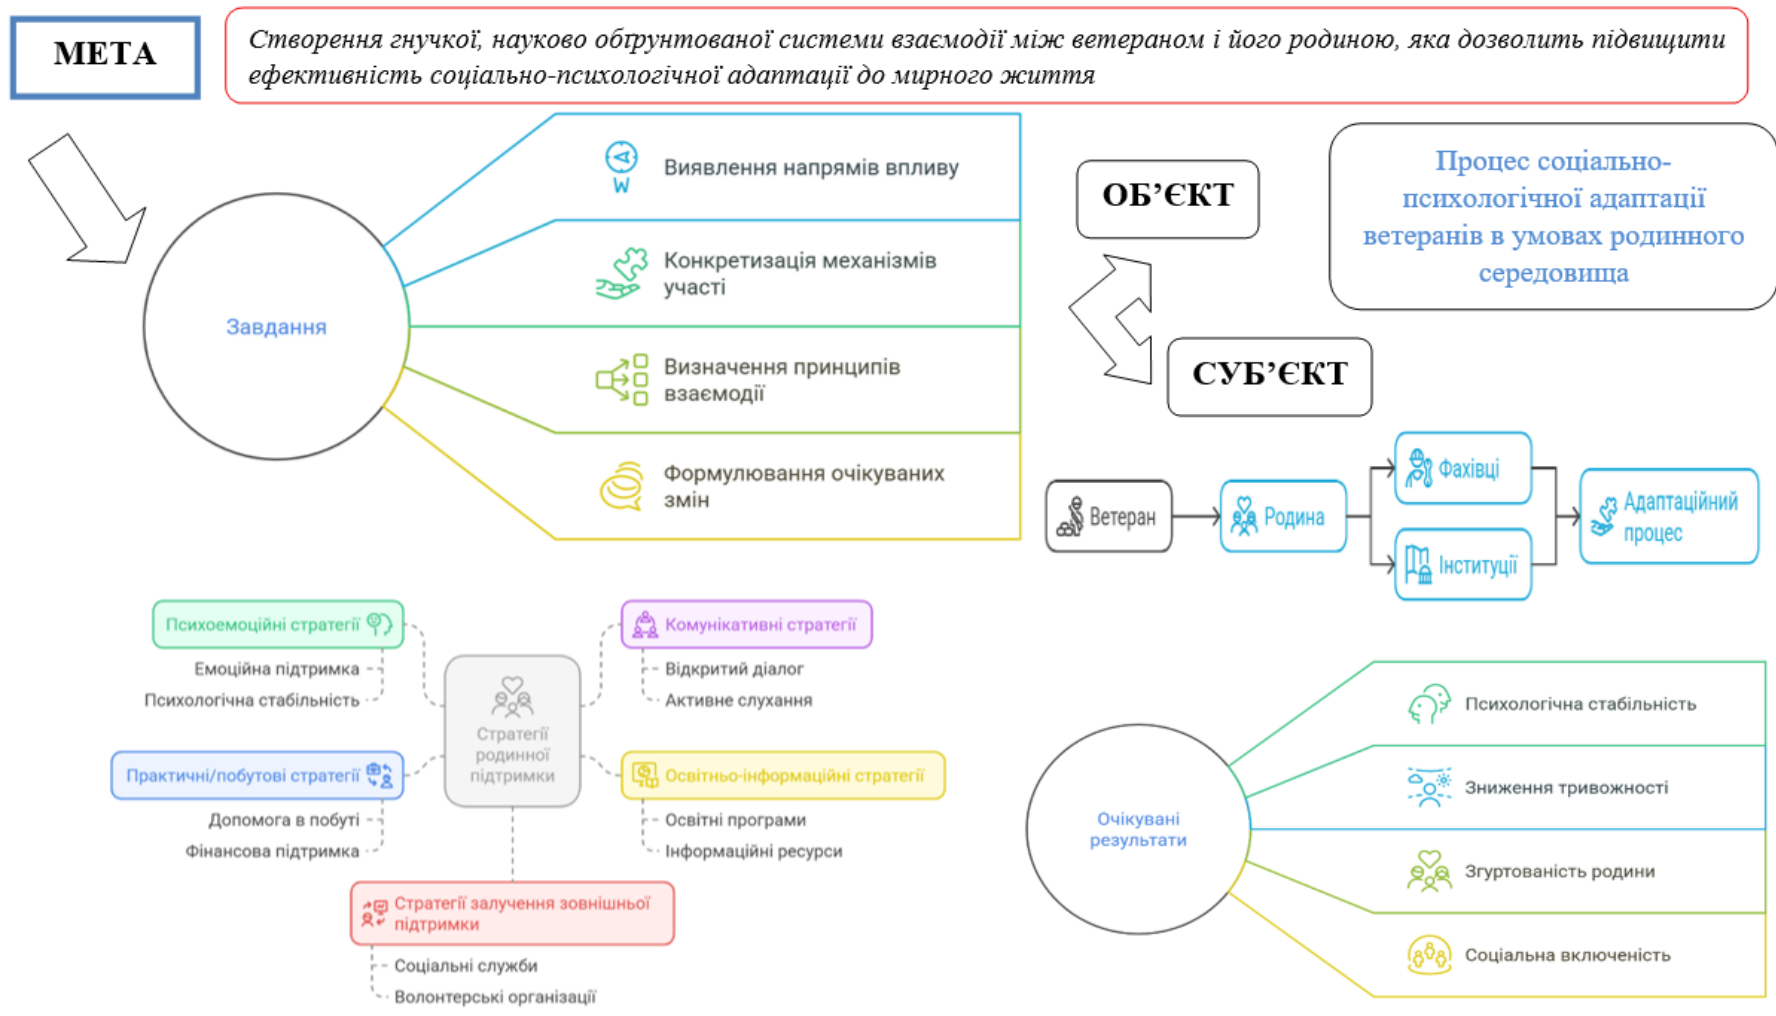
МЕТА

Створення гнучкої, науково обґрунтованої системи взаємодії між ветераном і його родиною, яка дозволить підвищити ефективність соціально-психологічної адаптації до мирного життя

Завдання

Виявлення напрямів впливу

Конкретизація механізмів участі

Визначення принципів взаємодії

Формулювання очікуваних змін

ОБ'ЄКТ

Процес соціально-психологічної адаптації ветеранів в умовах родинного середовища

СУБ'ЄКТ

Ветеран

Родина

Фахівці

Інституції

Адаптаційний процес

Психоемоційні стратегії

Емоційна підтримка

Психологічна стабільність

Комунікативні стратегії

Відкритий діалог

Активне слухання

Стратегії родинної підтримки

Практичні/побутові стратегії

Допомога в побуті

Фінансова підтримка

Освітньо-інформаційні стратегії

Освітні програми

Інформаційні ресурси

Стратегії залучення зовнішньої підтримки

Соціальні служби

Волонтерські організації

Очікувані результати

Психологічна стабільність

Зниження тривожності

Згуртованість родини

Соціальна включеність